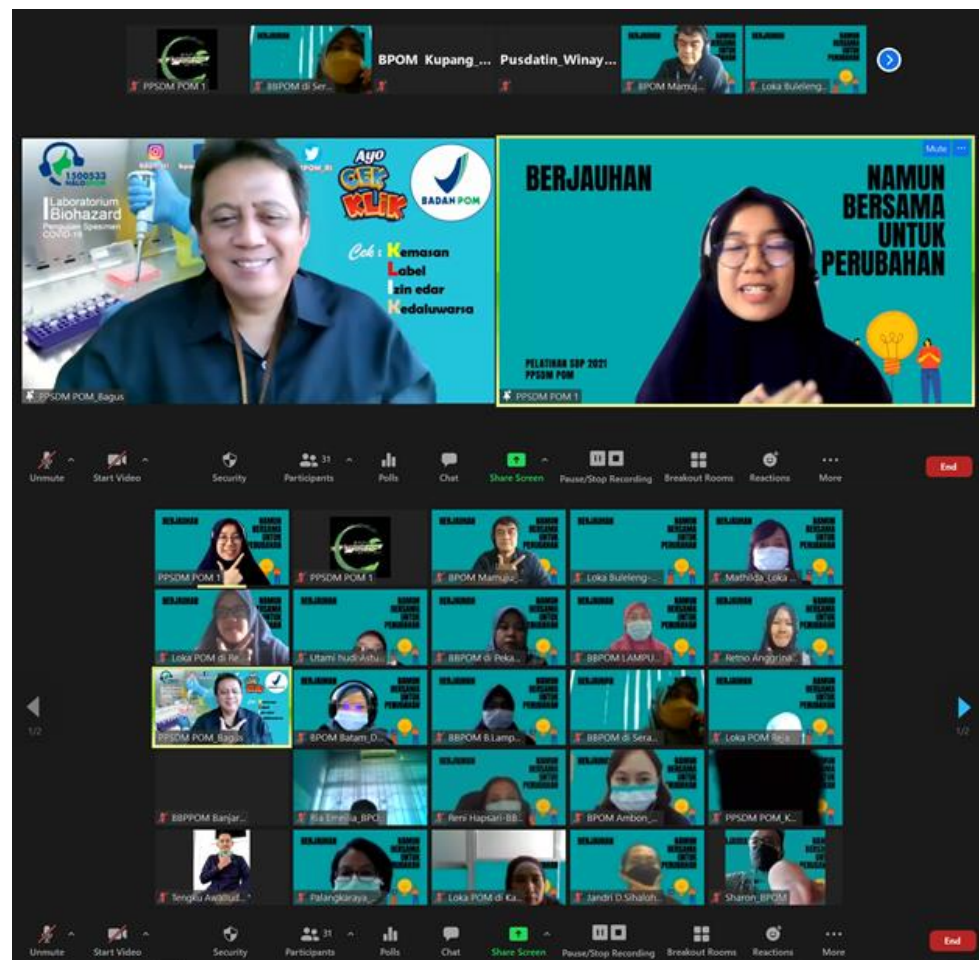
PPSDM POM 1
BBPOM di Ser...
BPOM Kupang_...
Pusdatin_Winay...
BPOM Mamuj...
Loka Buleleng...

1500533 HALO BPOM
Laboratorium Biohazard
Pengujian Spesimen COVID-19
Ayo CEK KLIK
BADAN POM
Cek : Kemasan Label Izin edar Kedaluwarsa
PPSDM POM_Bagus

BERJAUHAN
NAMUN BERSAMA UNTUK PERUBAHAN
PELATIHAN SDP 2021 PPSDM POM
Mute
PPSDM POM 1

Unmute
Start Video
Security
31 Participants
Polls
Chat
Share Screen
Pause/Stop Recording
Breakout Rooms
Reactions
More
End

PPSDM POM 1
PPSDM POM 1
BPOM Mamuju...
Loka Buleleng-...
Mathilda_Loka ...
Loka POM di Re...
Utami hudi Astu...
BBPOM di Peka...
BBPOM LAMPU...
Retno Anggrina...
PPSDM POM_Bagus
BPOM Batam_D...
BBPOM B.Lamp...
BBPOM di Sera...
Loka POM Re...
BBPPOM Banjar...
Ria Emeilia_BPO...
Reni Hapsari-BB...
BPOM Ambon_...
PPSDM POM_K...
Tengku Awallud...
Palangkaraya_...
Loka POM di Ka...
Jandri D Sihaloh...
Sharon_BPOM
1/2
1/2

Unmute
Start Video
Security
31 Participants
Polls
Chat
Share Screen
Pause/Stop Recording
Breakout Rooms
Reactions
More
End